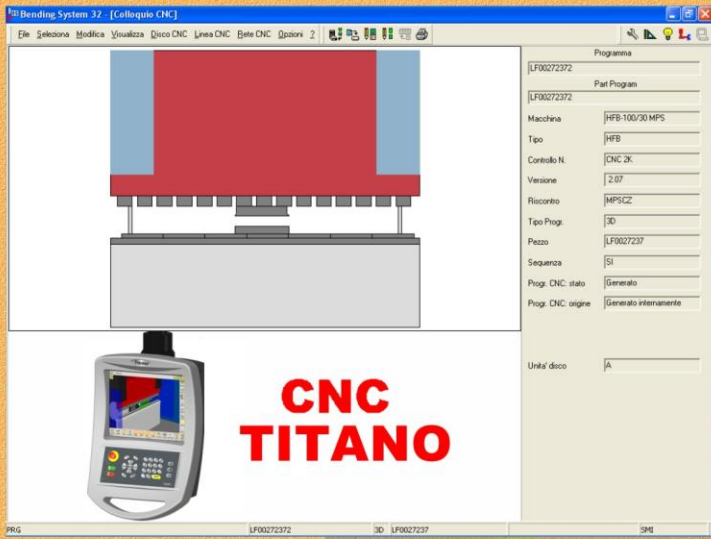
Bending System 32 - [Colloquio CNC]

File Seleziona Modifica Visualizza Disco CNC Linea CNC Rete CNC Opzioni ?

Programma
LF00272372
Part Program
LF00272372

| | |
|---|---|
| Macchina | HFB-100/30 MPS |
| Tipo | HFB |
| Controllo N. | CNC 2K |
| Versione | 2.07 |
| Riscontro | MPSCZ |
| Tipo Progr. | 3D |
| Pezzo | LF0027237 |
| Sequenza | SI |
| Progr. CNC: stato | Generato |
| Progr. CNC: origine | Generato internamente |

Unita' disco A

CNC TITANO

PRG LF00272372 3D LF0027237 SMI